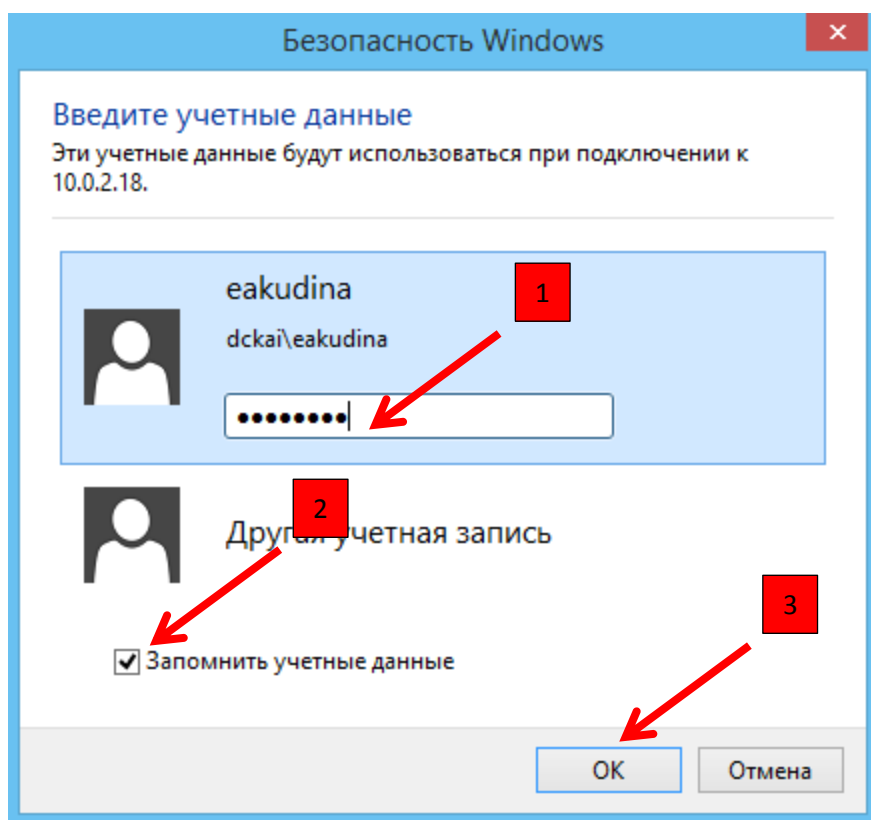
Безопасность Windows

Введите учетные данные

Эти учетные данные будут использоваться при подключении к 10.0.2.18.

1

eakudina

dckai\eakudina

••••••••

2

Другая учетная запись

3

Запомнить учетные данные

OK

Отмена